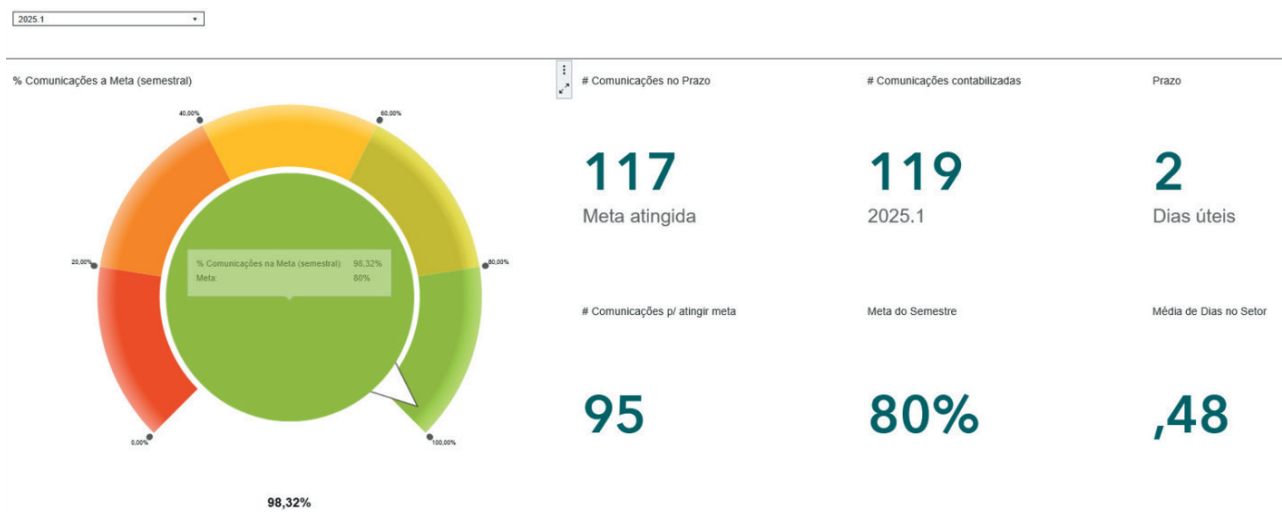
2025.1

% Comunicações a Meta (semestral)

40,00%
60,00%
20,00%
80,00%
0,00%
100,00%

% Comunicações na Meta (semestral): 98,32%
Meta: 80%

98,32%

# Comunicações no Prazo

117

Meta atingida

# Comunicações contabilizadas

119

2025.1

Prazo

2

Dias úteis

# Comunicações p/ atingir meta

95

Meta do Semestre

80%

Média de Dias no Setor

,48